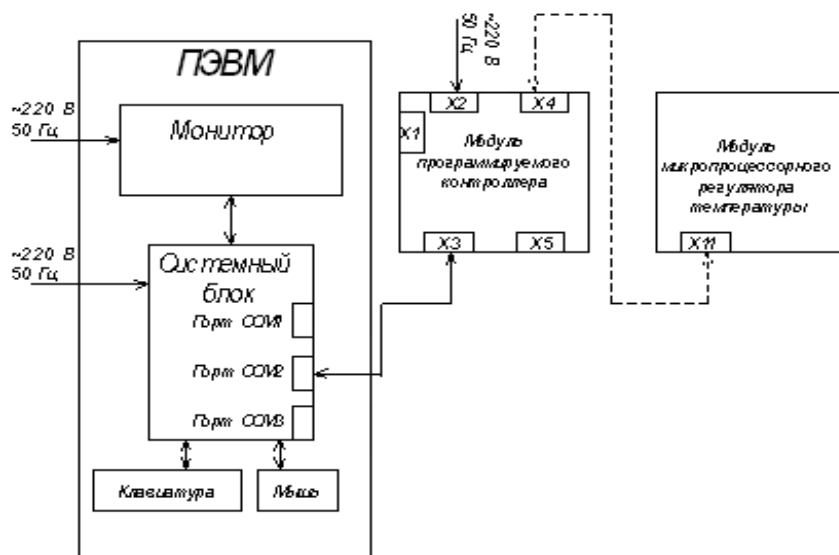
~220 В
50 Гц

ПЭВМ

~220 В
50 Гц

Монитор

~220 В
50 Гц

Системный блок

Порт COM1

Порт COM2

Порт COM3

Клавиатура

Мышь

X2

X4

X1

Модуль программируемого контроллера

X3

X5

Модуль микропроцессорного регулятора температуры

X11